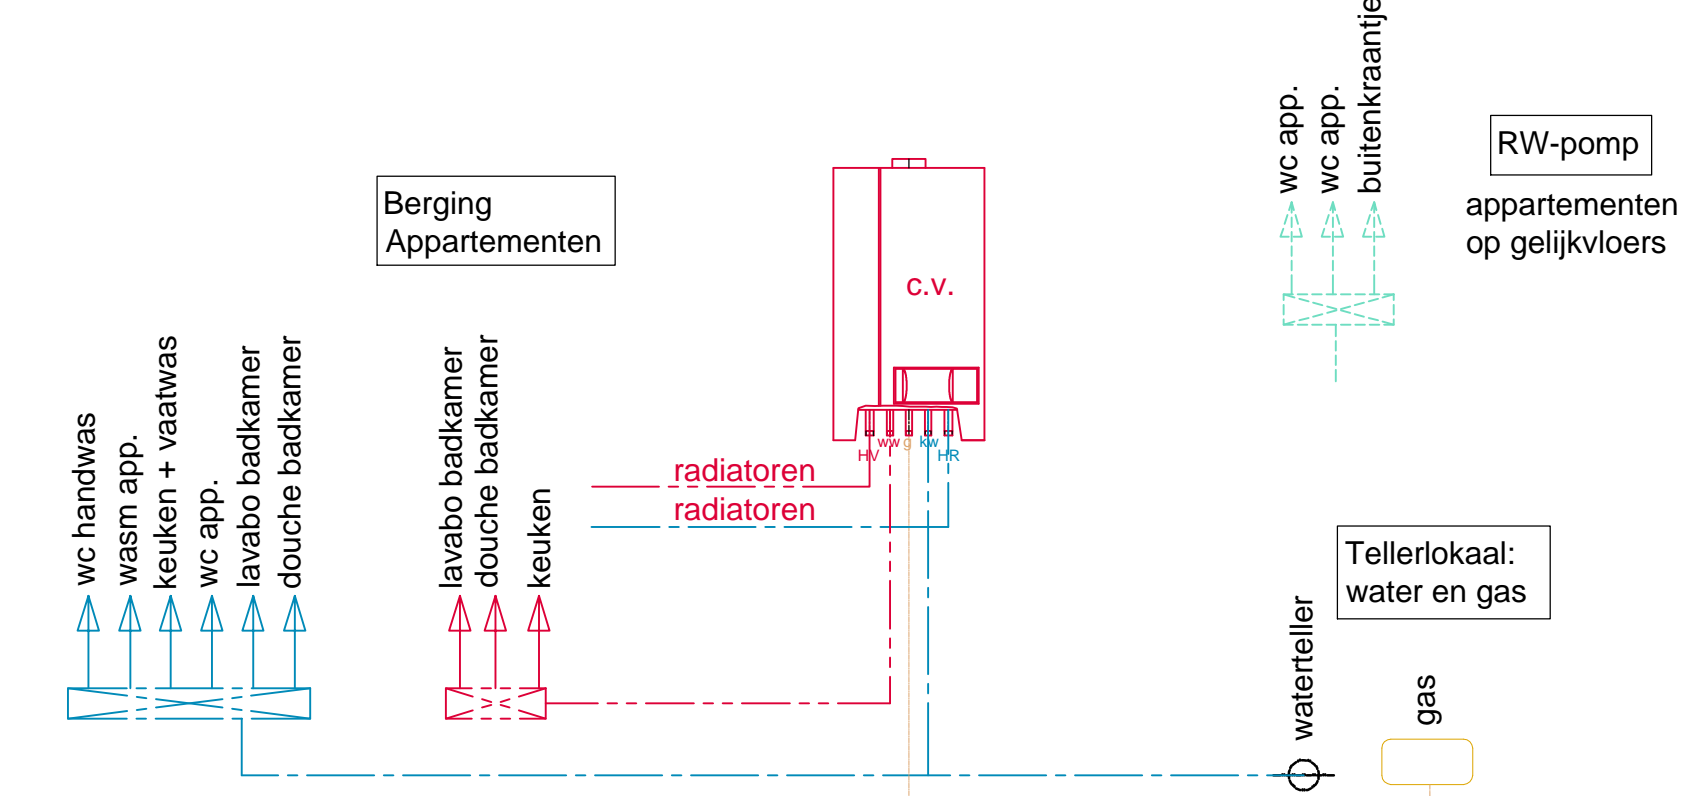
wc handwas
wasm app.
keuken + vaatwas
wc app.
lavabo badkamer
douche badkamer

Berging
Appartementen

lavabo badkamer
douche badkamer
keuken

radiatoren
radiatoren

c.v.

HV
ww
g
kw
HR

wc app.
wc app.
buitenkraantje

RW-pomp

appartementen
op gelijkvloers

Tellerlokaal:
water en gas

waterteller

gas